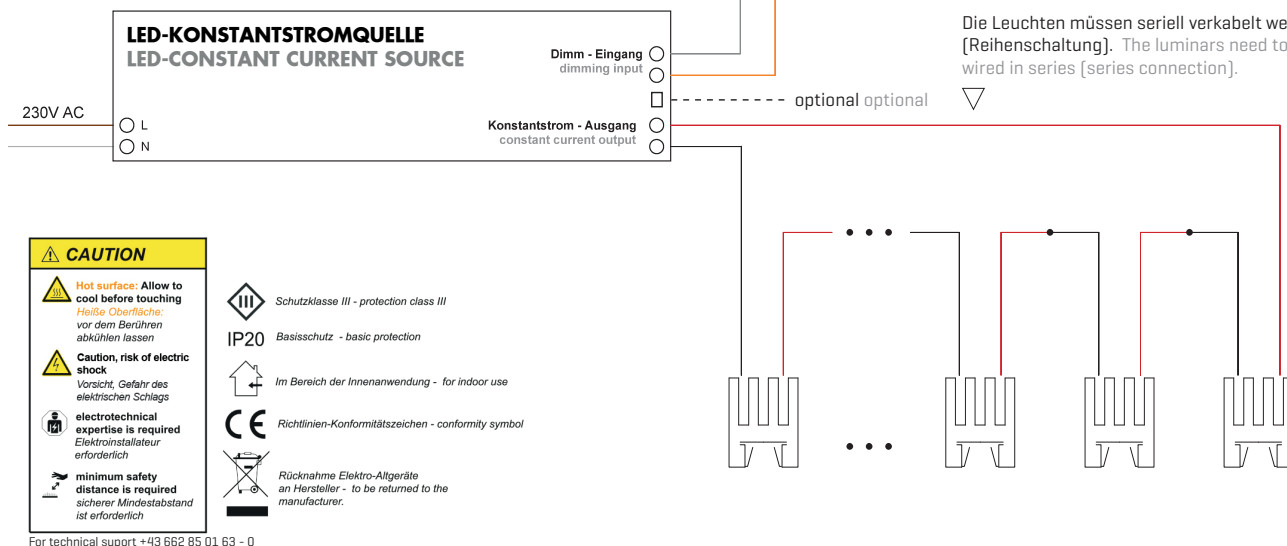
LED-KONSTANTSTROMQUELLE
LED-CONSTANT CURRENT SOURCE

Dimm - Eingang
dimming input

optional optional

230V AC

L
N

Konstantstrom - Ausgang
constant current output

Die Leuchten müssen seriell verkabelt we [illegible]
(Reihenschaltung). The luminars need to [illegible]
wired in series (series connection).

CAUTION

Hot surface: Allow to cool before touching
Heiße Oberfläche: vor dem Berühren abkühlen lassen

Caution, risk of electric shock
Vorsicht, Gefahr des elektrischen Schlags

electrotechnical expertise is required
Elektroinstallateur erforderlich

minimum safety distance is required
sicherer Mindestabstand ist erforderlich

Schutzklasse III - protection class III

IP20 Basisschutz - basic protection

Im Bereich der Innenanwendung - for indoor use

Richtlinien-Konformitätszeichen - conformity symbol

Rücknahme Elektro-Altgeräte an Hersteller - to be returned to the manufacturer.

For technical suport +43 662 85 01 63 - 0